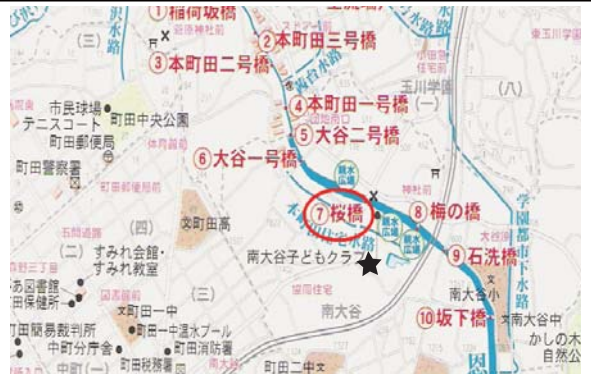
①稲荷坂橋
②本町田三号橋
③本町田二号橋
④本町田一号橋
⑤大谷二号橋
⑥大谷一号橋
⑦桜橋
⑧梅の橋
⑨石洗橋
⑩坂下橋

(三)
(一)
(八)
(四)
(二)
(三)
市民球場
テニスコート
町田中央公園
町田郵便局
町田警察署
文町田高
すみれ会館・
すみれ教室
町田保健所
町田簡易裁判所
中町分庁舎
文町田一中
町田一中温水プール
町田消防署
町田税務署
南大谷子どもクラブ
南大谷
南大谷小
南大谷中
かしの木
自然公
玉川
学園都市下水路
恩
町田二中
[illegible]